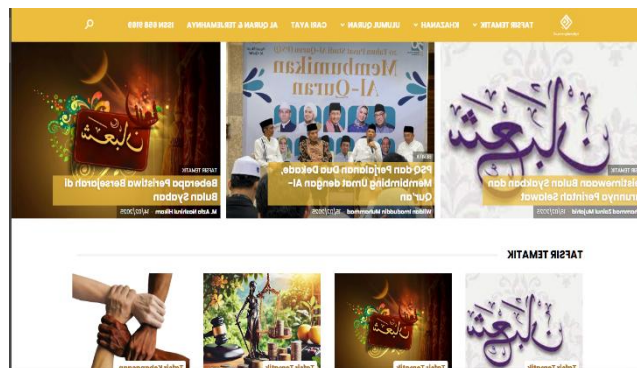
TAFSIR TEMATIK ▾ KHAZANAH ▾ ULUMUL QURAN ▾ CARI AYAT AL QURAN & TERJEMAHNYA ISSN 898 9188

نبعث
TAFSIR TEMATIK
Beberapa Peristiwa Bersejarah di Bulan Syaban
M. Arifin Naufal Hilmi 14/02/2025

Membumikan Al-Quran
BERITA
PSQ dan Perjalanan Dua Dekade, Membimbing Umat dengan Al-Qur'an
Wildan Imaduddin Muhammad 14/02/2025

نبعث
TAFSIR TEMATIK
Keistimewaan Bulan Syakban dan Turunnya Perintah Selawat
Muhammad Zainul Mujahid 13/02/2025

TAFSIR TEMATIK

نبعث

Tafsir Tematik
Tafsir Tematik
Tafsir Tematik
Tafsir Kebangsaan